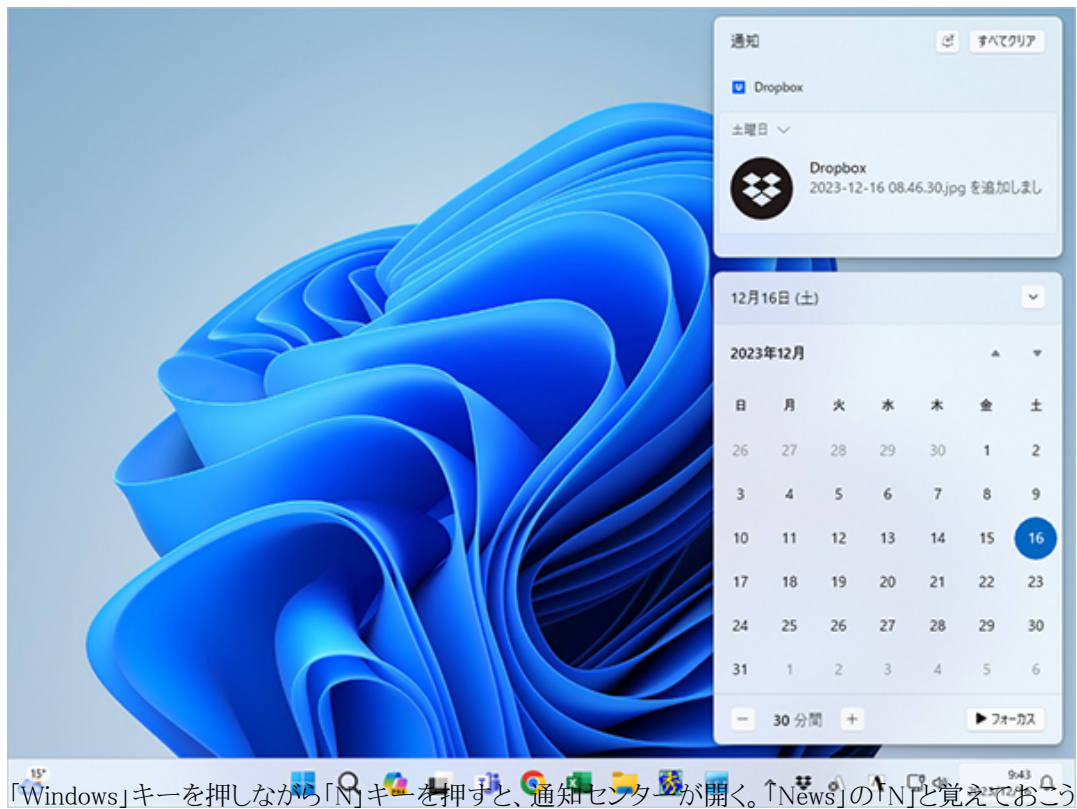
通知

すべてクリア

Dropbox

土曜日

Dropbox
2023-12-16 08.46.30.jpg を追加しまし

12月16日 (土)

2023年12月

| 日 | 月 | 火 | 水 | 木 | 金 | 土 |
|---|---|---|---|---|---|---|
| 26 | 27 | 28 | 29 | 30 | 1 | 2 |
| 3 | 4 | 5 | 6 | 7 | 8 | 9 |
| 10 | 11 | 12 | 13 | 14 | 15 | 16 |
| 17 | 18 | 19 | 20 | 21 | 22 | 23 |
| 24 | 25 | 26 | 27 | 28 | 29 | 30 |
| 31 | 1 | 2 | 3 | 4 | 5 | 6 |

30 分間

フォーカス

15°

9:43

「Windows」キーを押しながら「N」キーを押すと、通知センターが開く。「News」の「N」と覚えておこう